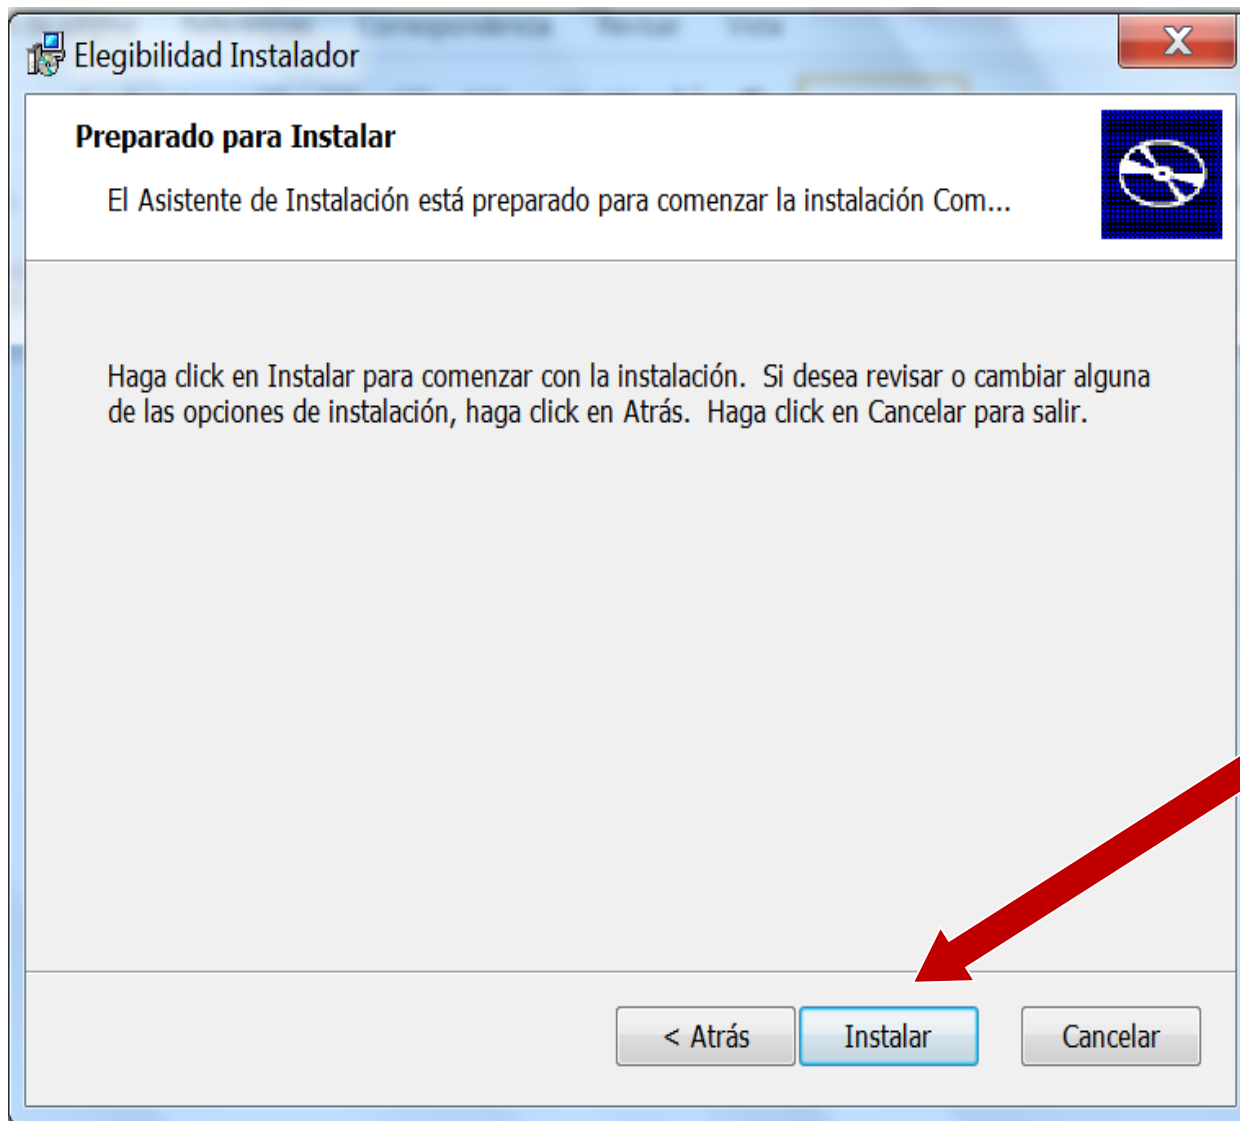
Elegibilidad Instalador

Preparado para Instalar

El Asistente de Instalación está preparado para comenzar la instalación Com...

Haga click en Instalar para comenzar con la instalación. Si desea revisar o cambiar alguna de las opciones de instalación, haga click en Atrás. Haga click en Cancelar para salir.

< Atrás
Instalar
Cancelar